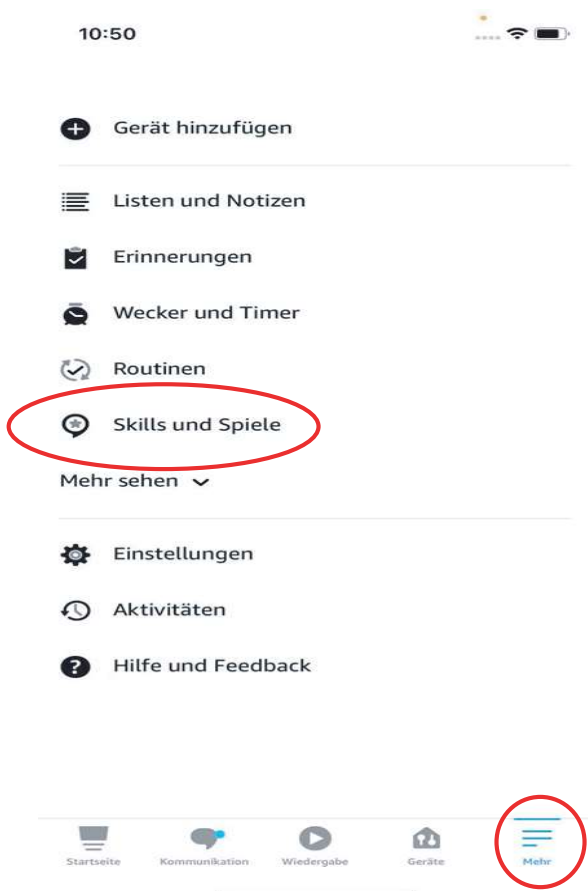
10:50

Gerät hinzufügen

Listen und Notizen

Erinnerungen

Wecker und Timer

Routinen

Skills und Spiele

Mehr sehen

Einstellungen

Aktivitäten

Hilfe und Feedback

Startseite
Kommunikation
Wiedergabe
Geräte
Mehr